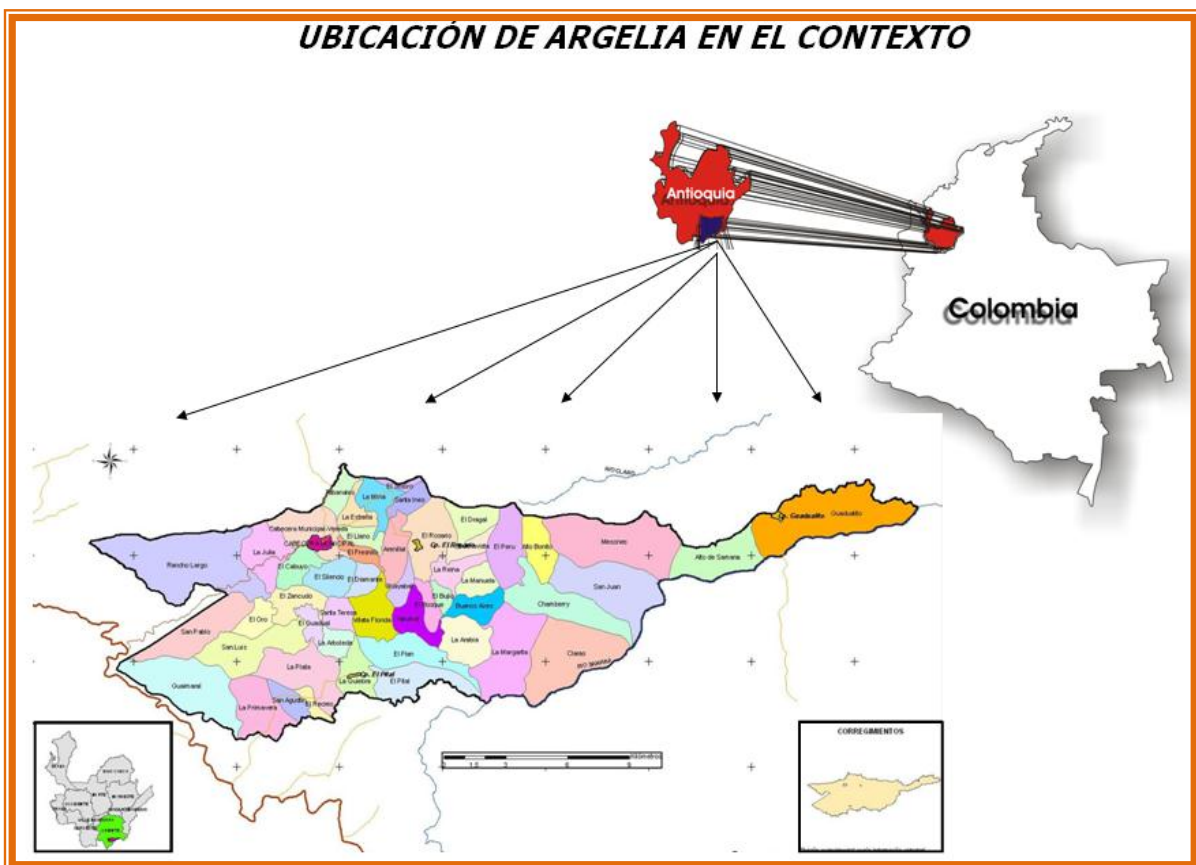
UBICACIÓN DE ARGELIA EN EL CONTEXTO

Antioquia

Colombia

Rancho Largo
La Julia
Cabecera Municipal-Vereda
El Calvario
El Silencio
El Diamante
El Llano
La Estrella
Santa Inés
El Dosgal
El Perú
Mesones
Guadualito
Cg. Guadualito
Alto de Samaria
San Juan
Chamberry
La Reina
La Manuela
Buenos Aires
El Rosario
Cg. El Rosario
Santa Teresa
El Zancudo
El Oro
San Pablo
San Luis
La Plata
La Arboleda
El Plan
El Pital
Cg. El Pital
La Arabia
La Margarita
Guamaral
La Primavera
San Agustín
El Recreo
El Bujío
Villa Florida
CORREGIMIENTOS